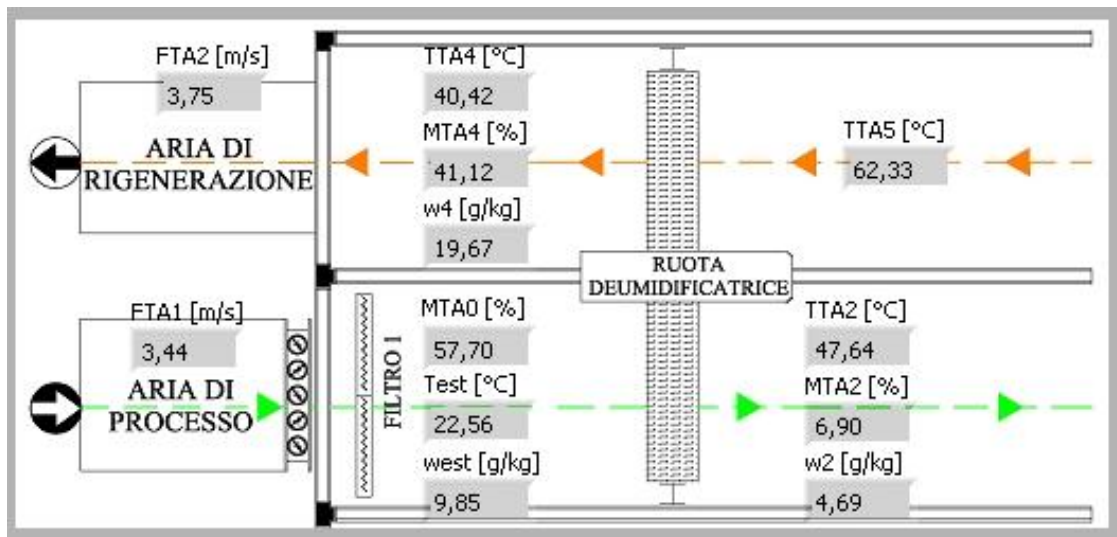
FTA2 [m/s]
3,75
ARIA DI RIGENERAZIONE

TTA4 [°C]
40,42
MTA4 [%]
41,12
w4 [g/kg]
19,67

TTA5 [°C]
62,33

RUOTA DEUMIDIFICATRICE

FTA1 [m/s]
3,44
ARIA DI PROCESSO

FILTRO 1

MTA0 [%]
57,70
Test [°C]
22,56
west [g/kg]
9,85

TTA2 [°C]
47,64
MTA2 [%]
6,90
w2 [g/kg]
4,69